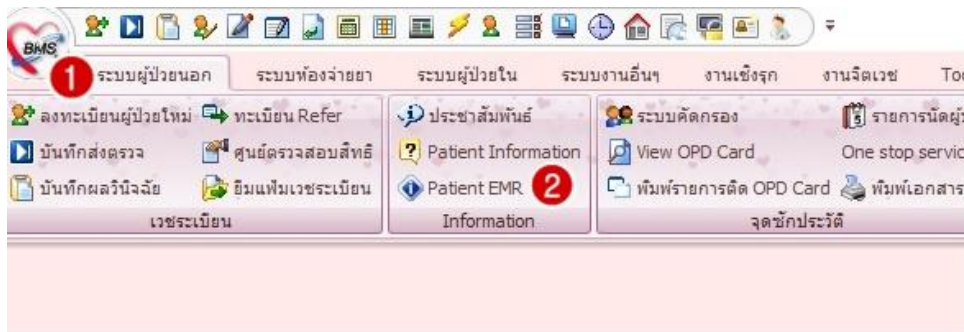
BMS

1 ระบบผู้ป่วยนอก ระบบห้องจ่ายยา ระบบผู้ป่วยใน ระบบงานอื่นๆ งานเชิงรุก งานจิตเวช To

ลงทะเบียนผู้ป่วยใหม่ ทะเบียน Refer
บันทึกส่งตรวจ ศูนย์ตรวจสอบสิทธิ
บันทึกผลวินิจฉัย ยืมแฟ้มเวชระเบียน
เวชระเบียน

ประชาสัมพันธ์
Patient Information
Patient EMR 2
Information

ระบบคัดกรอง รายการนัดผู้
View OPD Card One stop servic
พิมพ์รายการติด OPD Card พิมพ์เอกสาร
จุดซักประวัติ